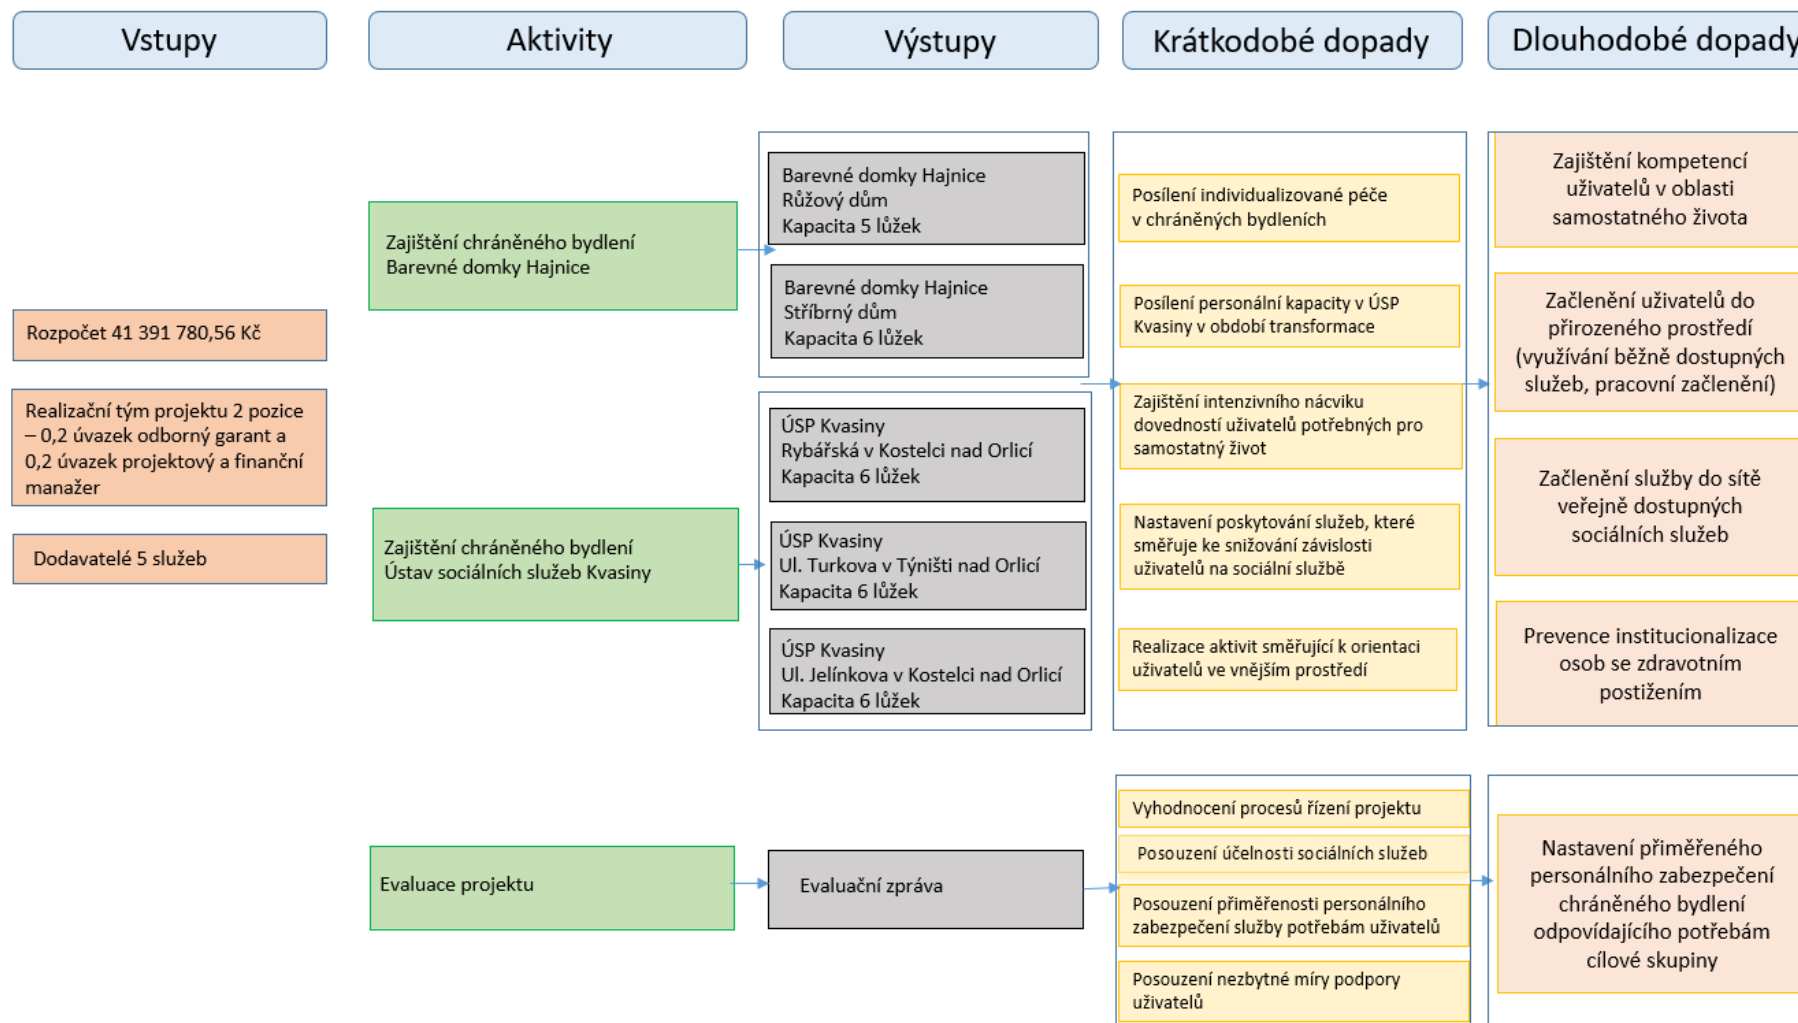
Vstupy

Aktivity

Výstupy

Krátkodobé dopady

Dlouhodobé dopady

Rozpočet 41 391 780,56 Kč

Realizační tým projektu 2 pozice – 0,2 úvazek odborný garant a 0,2 úvazek projektový a finanční manažer

Dodavatelé 5 služeb

Zajištění chráněného bydlení Barevné domky Hajnice

Zajištění chráněného bydlení Ústav sociálních služeb Kvasiny

Evaluace projektu

Barevné domky Hajnice Růžový dům Kapacita 5 lůžek

Barevné domky Hajnice Stříbrný dům Kapacita 6 lůžek

ÚSP Kvasiny Rybářská v Kostelci nad Orlicí Kapacita 6 lůžek

ÚSP Kvasiny Ul. Turkova v Týništi nad Orlicí Kapacita 6 lůžek

ÚSP Kvasiny Ul. Jelínkova v Kostelci nad Orlicí Kapacita 6 lůžek

Evaluační zpráva

Posílení individualizované péče v chráněných bydleních

Posílení personální kapacity v ÚSP Kvasiny v období transformace

Zajištění intenzivního nácviku dovedností uživatelů potřebných pro samostatný život

Nastavení poskytování služeb, které směřuje ke snižování závislosti uživatelů na sociální službě

Realizace aktivit směřující k orientaci uživatelů ve vnějším prostředí

Vyhodnocení procesů řízení projektu

Posouzení účelnosti sociálních služeb

Posouzení přiměřenosti personálního zabezpečení služby potřebám uživatelů

Posouzení nezbytné míry podpory uživatelů

Zajištění kompetencí uživatelů v oblasti samostatného života

Začlenění uživatelů do přirozeného prostředí (využívání běžně dostupných služeb, pracovní začlenění)

Začlenění služby do sítě veřejně dostupných sociálních služeb

Prevence institucionalizace osob se zdravotním postižením

Nastavení přiměřeného personálního zabezpečení chráněného bydlení odpovídajícího potřebám cílové skupiny